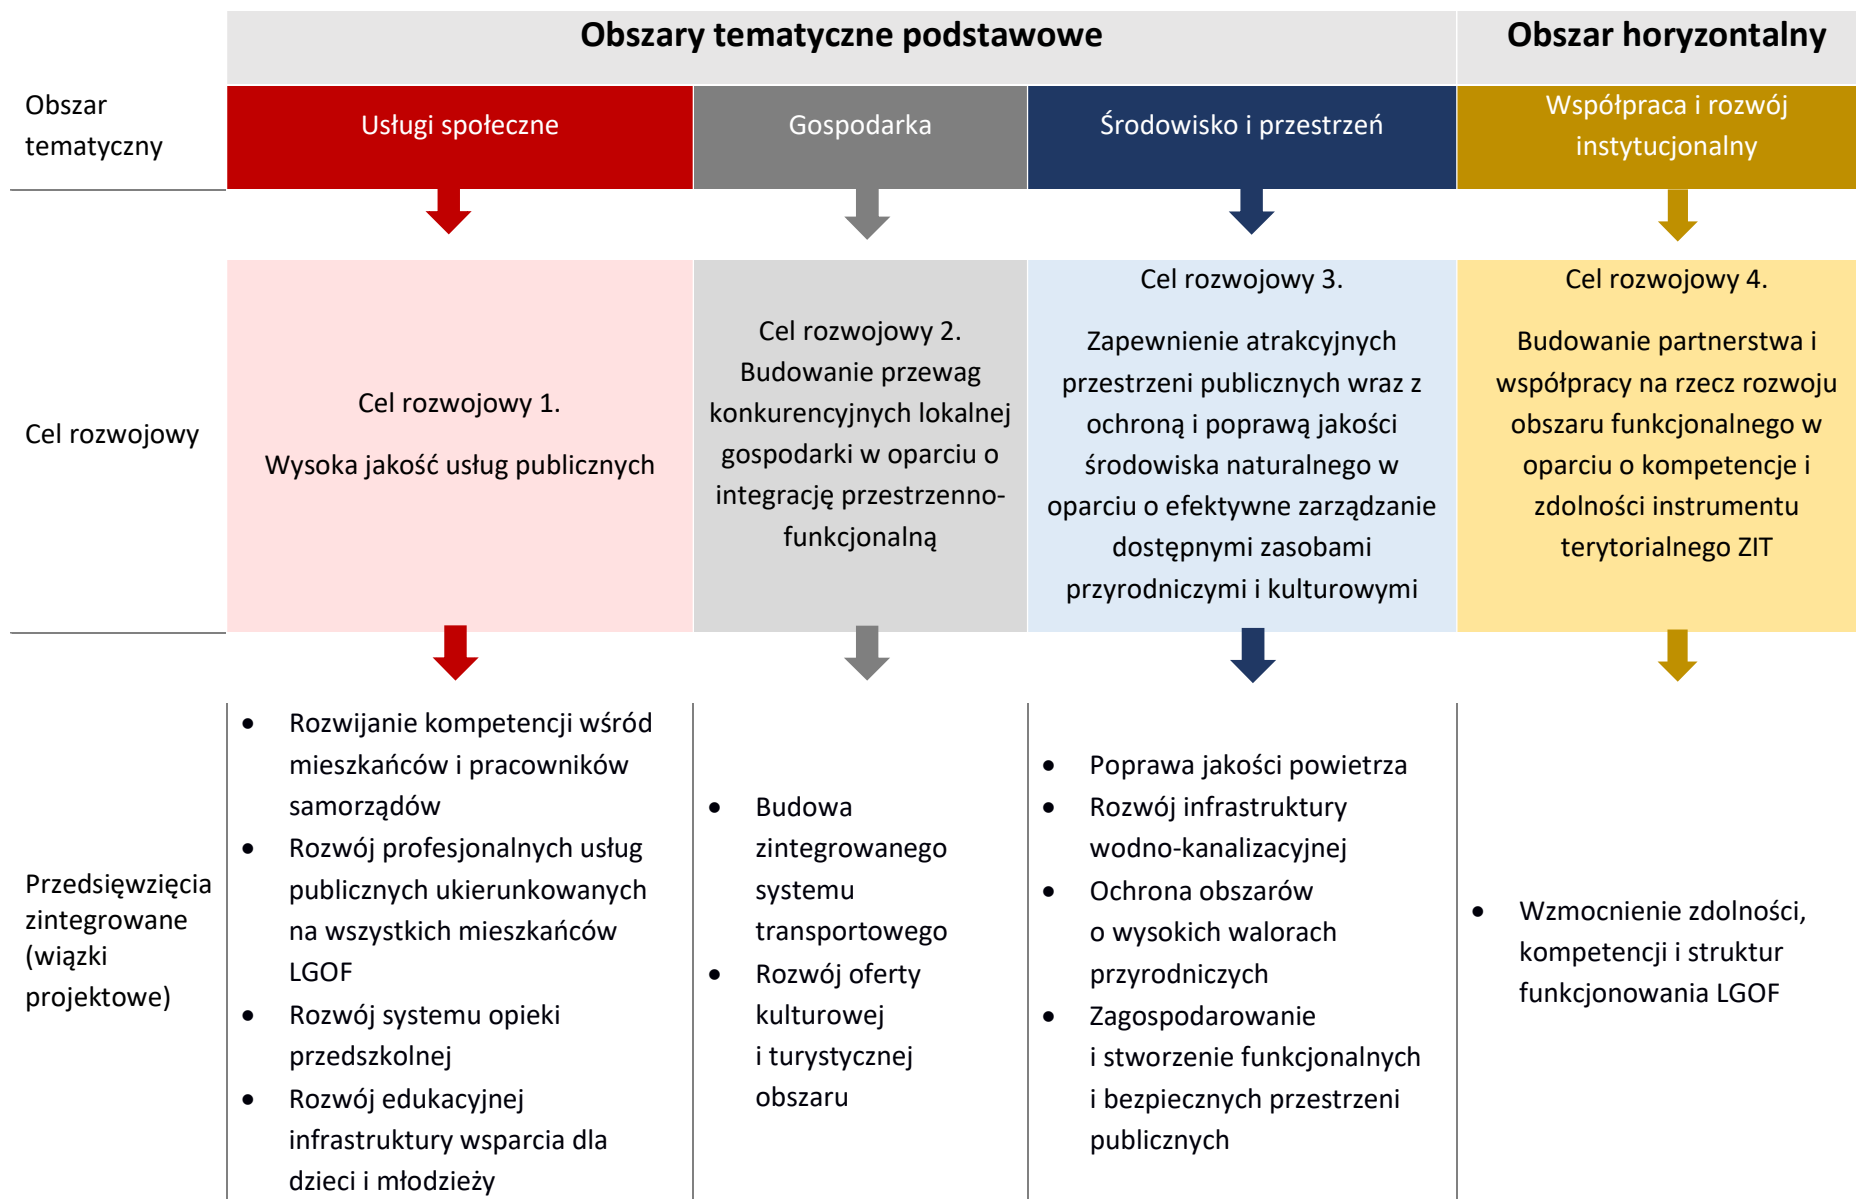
| | Obszary tematyczne podstawowe | | | Obszar horyzontalny |
|---|---|---|---|---|
| Obszar tematyczny | Usługi społeczne | Gospodarka | Środowisko i przestrzeń | Współpraca i rozwój instytucjonalny |
| Cel rozwojowy | Cel rozwojowy 1. Wysoka jakość usług publicznych | Cel rozwojowy 2. Budowanie przewag konkurencyjnych lokalnej gospodarki w oparciu o integrację przestrzenno-funkcjonalną | Cel rozwojowy 3. Zapewnienie atrakcyjnych przestrzeni publicznych wraz z ochroną i poprawą jakości środowiska naturalnego w oparciu o efektywne zarządzanie dostępnymi zasobami przyrodniczymi i kulturowymi | Cel rozwojowy 4. Budowanie partnerstwa i współpracy na rzecz rozwoju obszaru funkcjonalnego w oparciu o kompetencje i zdolności instrumentu terytorialnego ZIT |
| Przedsięwzięcia zintegrowane (wiązki projektowe) | • Rozwijanie kompetencji wśród mieszkańców i pracowników samorządów • Rozwój profesjonalnych usług publicznych ukierunkowanych na wszystkich mieszkańców LGOF • Rozwój systemu opieki przedszkolnej • Rozwój edukacyjnej infrastruktury wsparcia dla dzieci i młodzieży | • Budowa zintegrowanego systemu transportowego • Rozwój oferty kulturowej i turystycznej obszaru | • Poprawa jakości powietrza • Rozwój infrastruktury wodno-kanalizacyjnej • Ochrona obszarów o wysokich walorach przyrodniczych • Zagospodarowanie i stworzenie funkcjonalnych i bezpiecznych przestrzeni publicznych | • Wzmocnienie zdolności, kompetencji i struktur funkcjonowania LGOF |